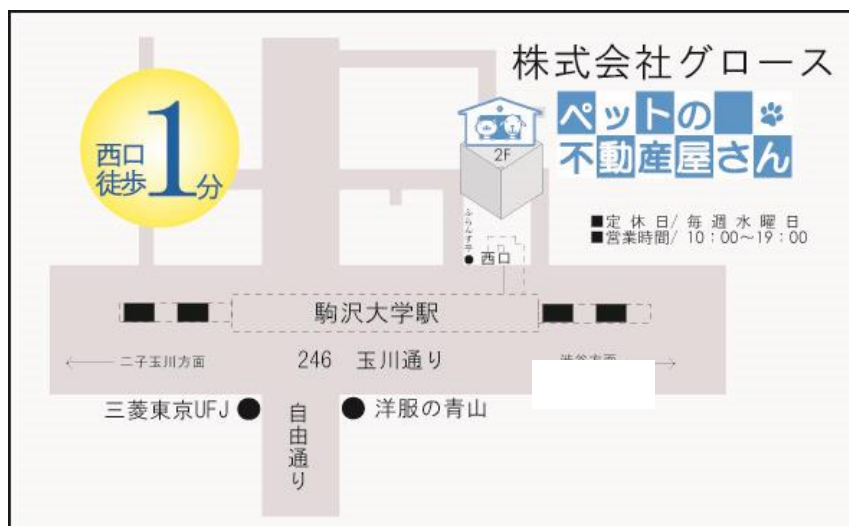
株式会社グロース

ペットの不動産屋さん

西口徒歩1分

2F

■定休日/毎週水曜日
■営業時間/10:00~19:00

ふらんす亭

西口

駒沢大学駅

二子玉川方面

246 玉川通り

渋谷方面

三菱東京UFJ

洋服の青山

自由通り